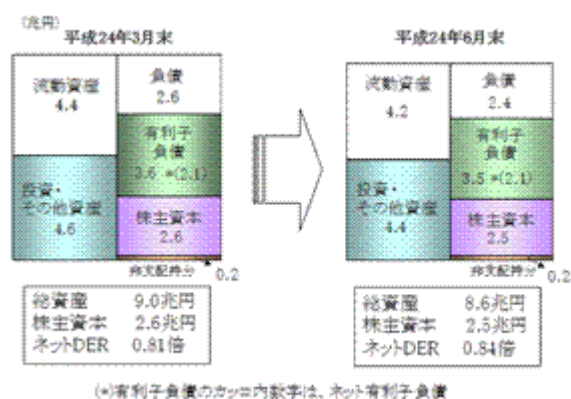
(兆円)
平成24年3月末

| 流動資産 4.4 | 負債 2.6 |
|---|---|
| | 有利子負債 3.6 ※(2.1) |
| 投資・その他資産 4.6 | 株主資本 2.6 |

非支配持分 0.2

| 総資産 | 9.0兆円 |
|---|---|
| 株主資本 | 2.6兆円 |
| ネットDER | 0.81倍 |

平成24年6月末

| 流動資産 4.2 | 負債 2.4 |
|---|---|
| | 有利子負債 3.5 ※(2.1) |
| 投資・その他資産 4.4 | 株主資本 2.5 |

非支配持分 0.2

| 総資産 | 8.6兆円 |
|---|---|
| 株主資本 | 2.5兆円 |
| ネットDER | 0.84倍 |

(※)有利子負債のカッコ内数字は、ネット有利子負債